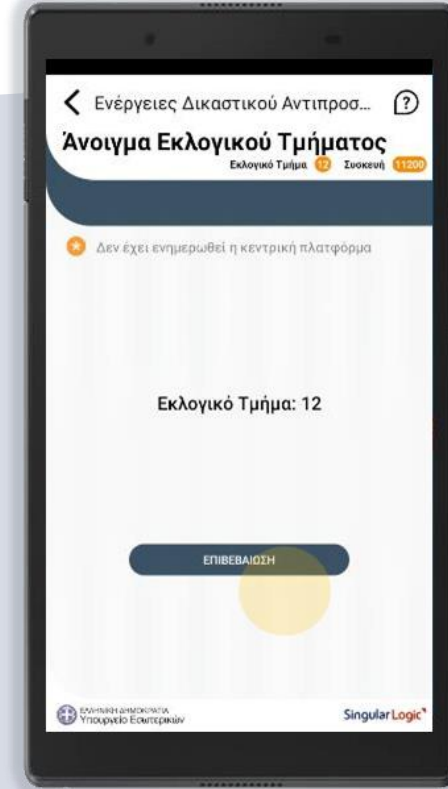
Ενέργειες Δικαστικού Αντιπροσ...

Άνοιγμα Εκλογικού Τμήματος

Εκλογικό Τμήμα 12 Συσκευή 11200

Δεν έχει ενημερωθεί η κεντρική πλατφόρμα

Εκλογικό Τμήμα: 12

ΕΠΙΒΕΒΑΙΩΣΗ

ΕΛΛΗΝΙΚΗ ΔΗΜΟΚΡΑΤΙΑ
Υπουργείο Εσωτερικών

SingularLogic